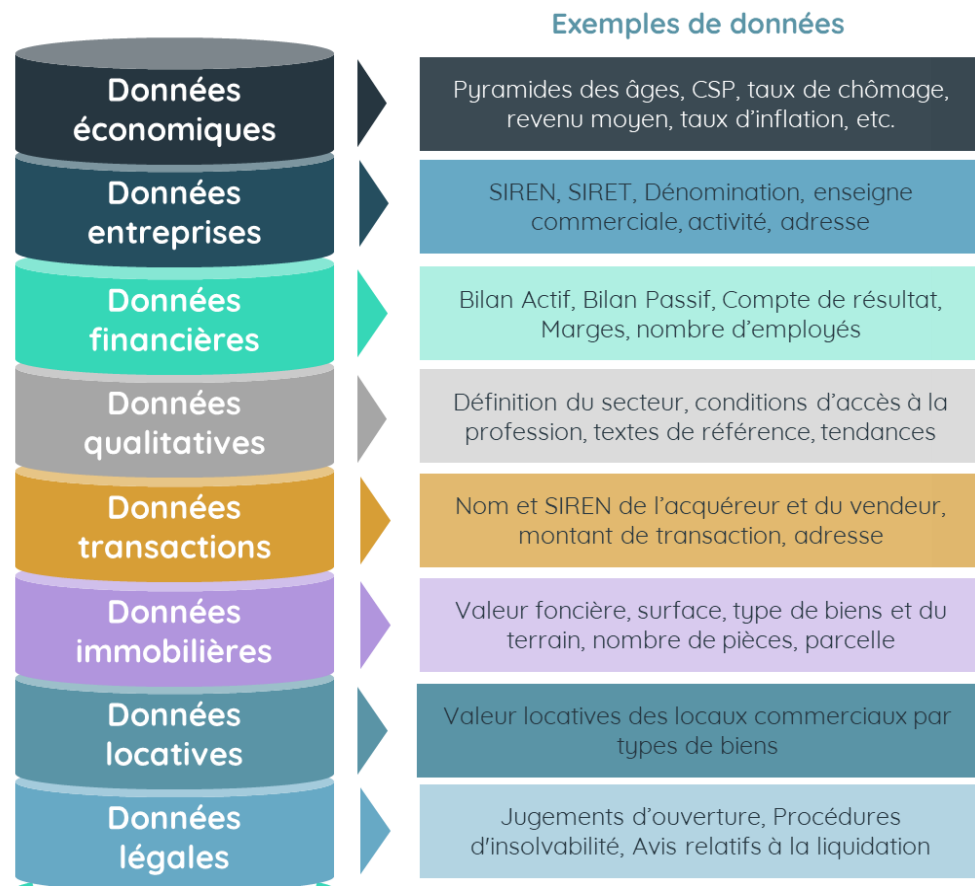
Exemples de données

Données économiques

Pyramides des âges, CSP, taux de chômage, revenu moyen, taux d'inflation, etc.

Données entreprises

SIREN, SIRET, Dénomination, enseigne commerciale, activité, adresse

Données financières

Bilan Actif, Bilan Passif, Compte de résultat, Marges, nombre d'employés

Données qualitatives

Définition du secteur, conditions d'accès à la profession, textes de référence, tendances

Données transactions

Nom et SIREN de l'acquéreur et du vendeur, montant de transaction, adresse

Données immobilières

Valeur foncière, surface, type de biens et du terrain, nombre de pièces, parcelle

Données locatives

Valeur locatives des locaux commerciaux par types de biens

Données légales

Jugements d'ouverture, Procédures d'insolvabilité, Avis relatifs à la liquidation